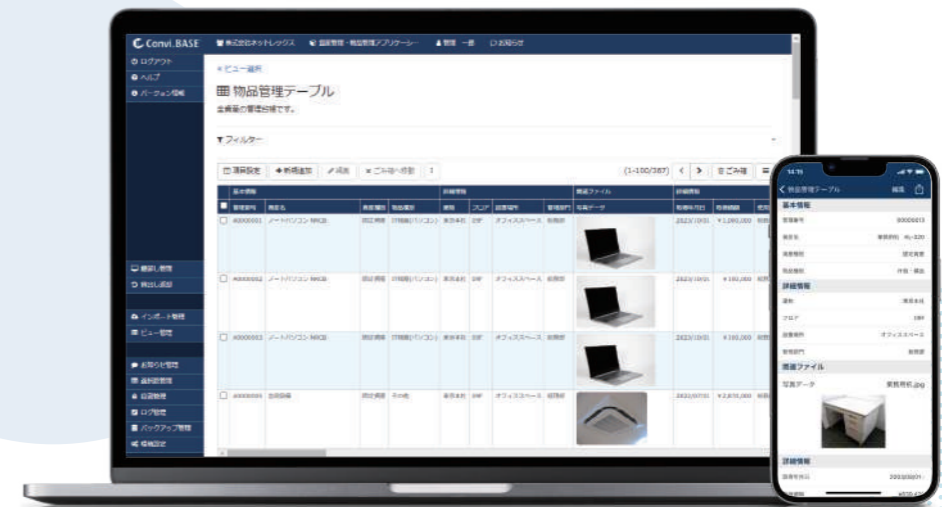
Convi.BASE 株式会社ネットレックス 固定資産・物品管理アプリケーション 管理 一郎 お知らせ

ログアウト
ヘルプ
バージョン情報

« ビュー選択

物品管理テーブル

备品等の管理台帳です。

フィルター

項目設定 + 新規追加 編集 ごみ箱へ移動 (1-100/387) ごみ箱

基本情報 詳細情報 関連ファイル 詳細情報

管理番号 物品名 | 資産種別 | 物品種別 | 拠点 | フロア | 設置場所 | 管理部門 | 写真データ | 取得年月日 | 取得価額

A0000001 ノートパソコン MAC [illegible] 固定資産 情報機器(パソコン) 東京本社 5F オフィススペース 総務部 2023/10/01 ¥1,080,000

A0000002 ノートパソコン MAC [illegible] 固定資産 情報機器(パソコン) 東京本社 5F オフィススペース 総務部 2023/10/01 ¥180,000

A0000003 ノートパソコン MAC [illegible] 固定資産 情報機器(パソコン) 東京本社 5F オフィススペース 総務部 2023/10/01 ¥180,000

A0000004 空調設備 固定資産 その他 東京本社 5F オフィススペース 総務部 2023/07/01 ¥2,870,000

貸出し管理
貸出し返却
インポート管理
ビュー管理
お知らせ管理
返却部管理
設定管理
ログ管理
バックアップ管理
環境設定

14:15
物品管理テーブル 編集
基本情報
管理番号 A0000003
物品名 事務用机 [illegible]
資産種別 固定資産
物品種別 什器・備品
詳細情報
拠点 東京本社
フロア 5F
設置場所 オフィススペース
管理部門 総務部
関連ファイル
写真データ 事務用机.jpg
詳細情報
取得年月日 2023/03/01